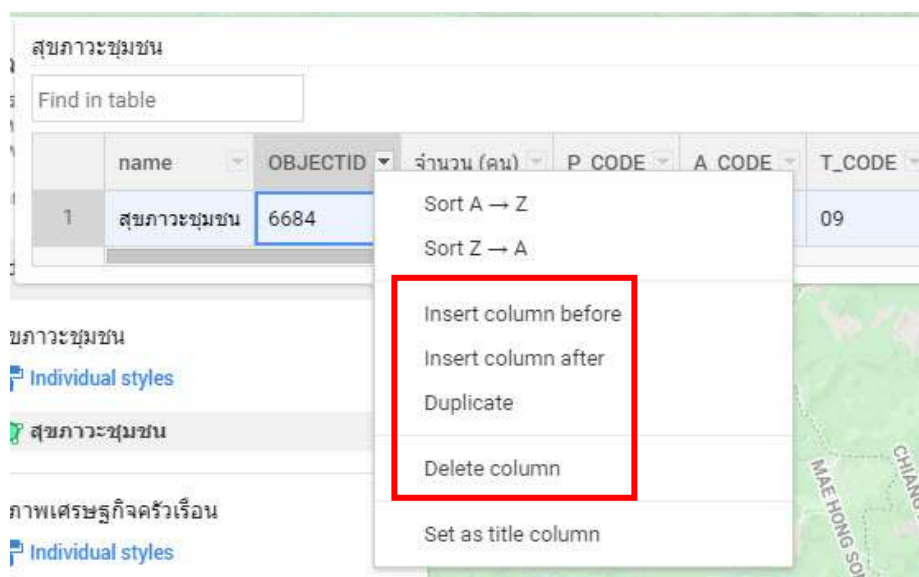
สุขภาวะชุมชน

Find in table

| | name | OBJECTID | จำนวน (คน) | P_CODE | A_CODE | T_CODE |
|---|---|---|---|---|---|---|
| 1 | สุขภาวะชุมชน | 6684 | | | | 09 |

Sort A → Z
Sort Z → A
Insert column before
Insert column after
Duplicate
Delete column
Set as title column

ขภาวะชุมชน
Individual styles
สุขภาวะชุมชน
ภาพเศรษฐกิจครัวเรือน
Individual styles

MAE HONG SO
CHIANG